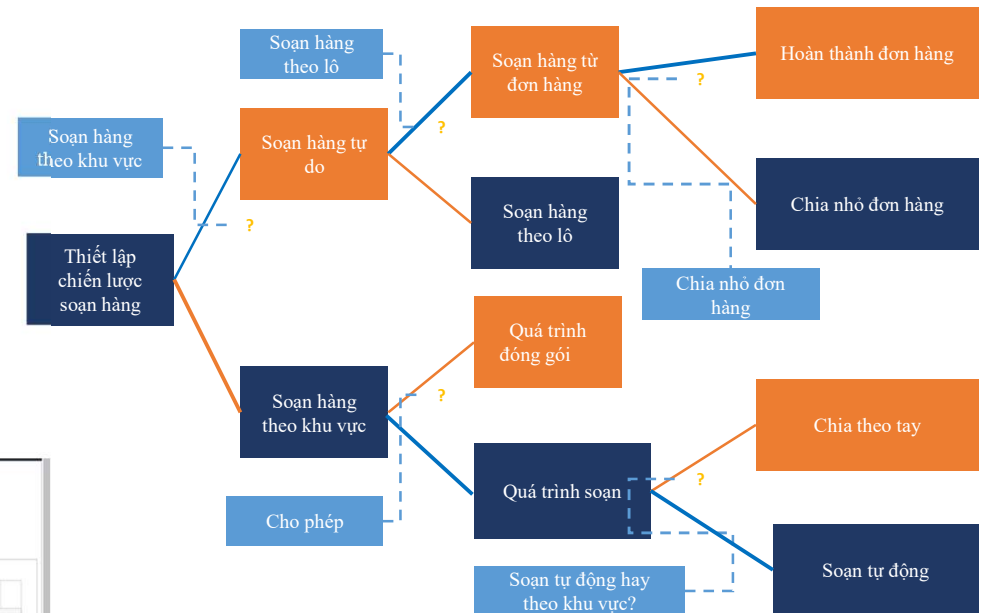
Soạn hàng theo khu vực

?

Thiết lập chiến lược soạn hàng

Soạn hàng theo lô

Soạn hàng tự do

?

Soạn hàng từ đơn hàng

?

Hoàn thành đơn hàng

Soạn hàng theo lô

Chia nhỏ đơn hàng

Chia nhỏ đơn hàng

Soạn hàng theo khu vực

?

Quá trình đóng gói

Cho phép

Quá trình soạn

?

Chia theo tay

Soạn tự động hay theo khu vực?

Soạn tự động